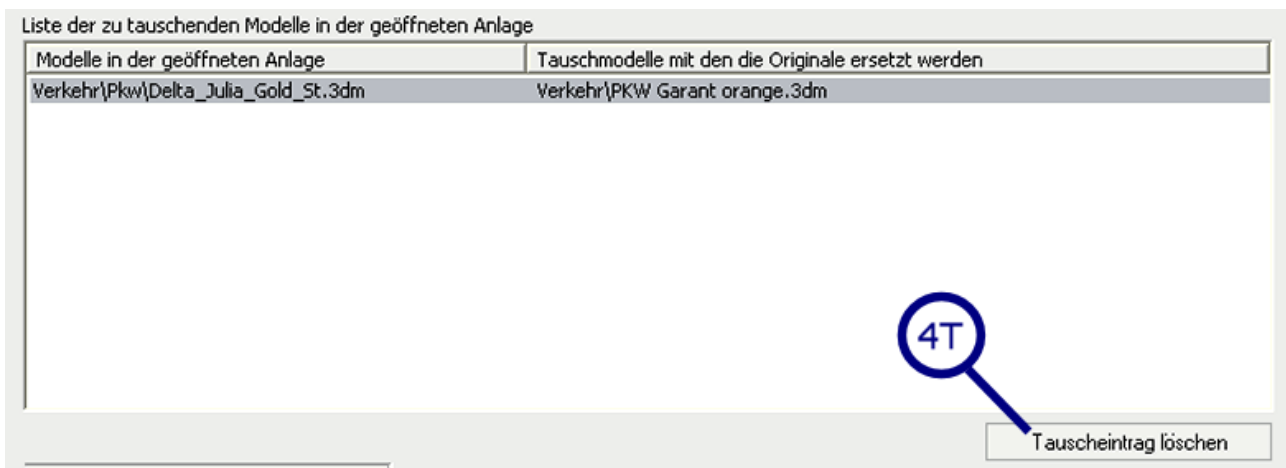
Liste der zu tauschenden Modelle in der geöffneten Anlage

| Modelle in der geöffneten Anlage | Tauschmodelle mit den die Originale ersetzt werden |
|---|---|
| Verkehr\Pkw\Delta_Julia_Gold_St.3dm | Verkehr\PKW Garant orange.3dm |

4T

Tauscheintrag löschen